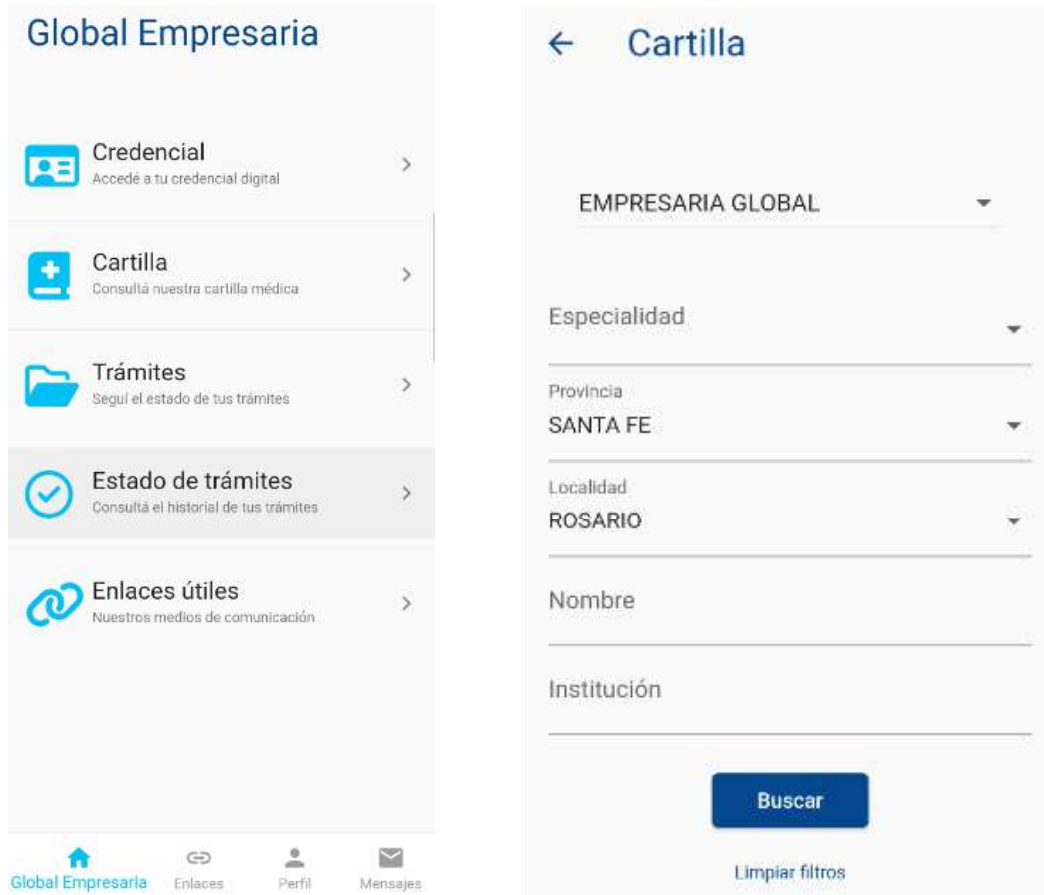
Global Empresaria

Credencial
Accedé a tu credencial digital

Cartilla
Consultá nuestra cartilla médica

Trámites
Seguí el estado de tus trámites

Estado de trámites
Consultá el historial de tus trámites

Enlaces útiles
Nuestros medios de comunicación

Global Empresaria Enlaces Perfil Mensajes

← Cartilla

EMPRESARIA GLOBAL

Especialidad

Provincia
SANTA FE

Localidad
ROSARIO

Nombre

Institución

Buscar

Limpiar filtros